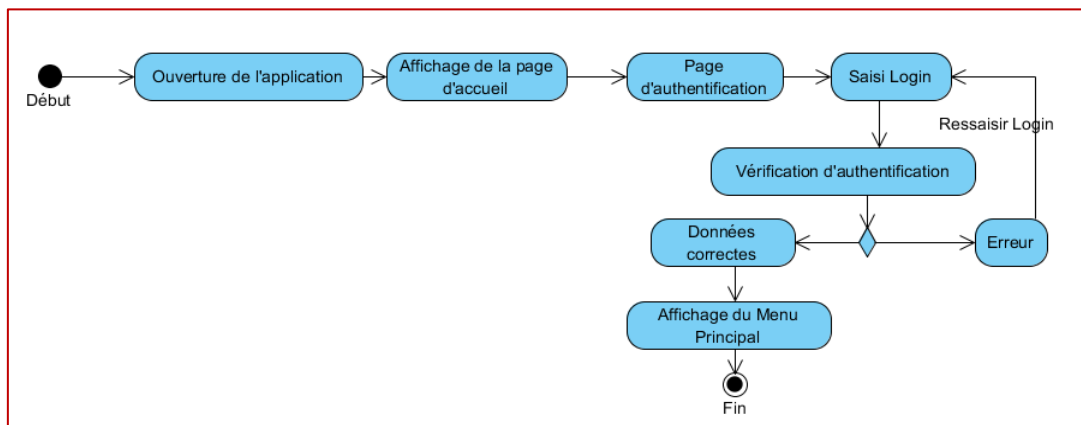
Début

Ouverture de l'application

Affichage de la page d'accueil

Page d'authentification

Saisi Login

Ressaisir Login

Vérification d'authentification

Données correctes

Erreur

Affichage du Menu Principal

Fin